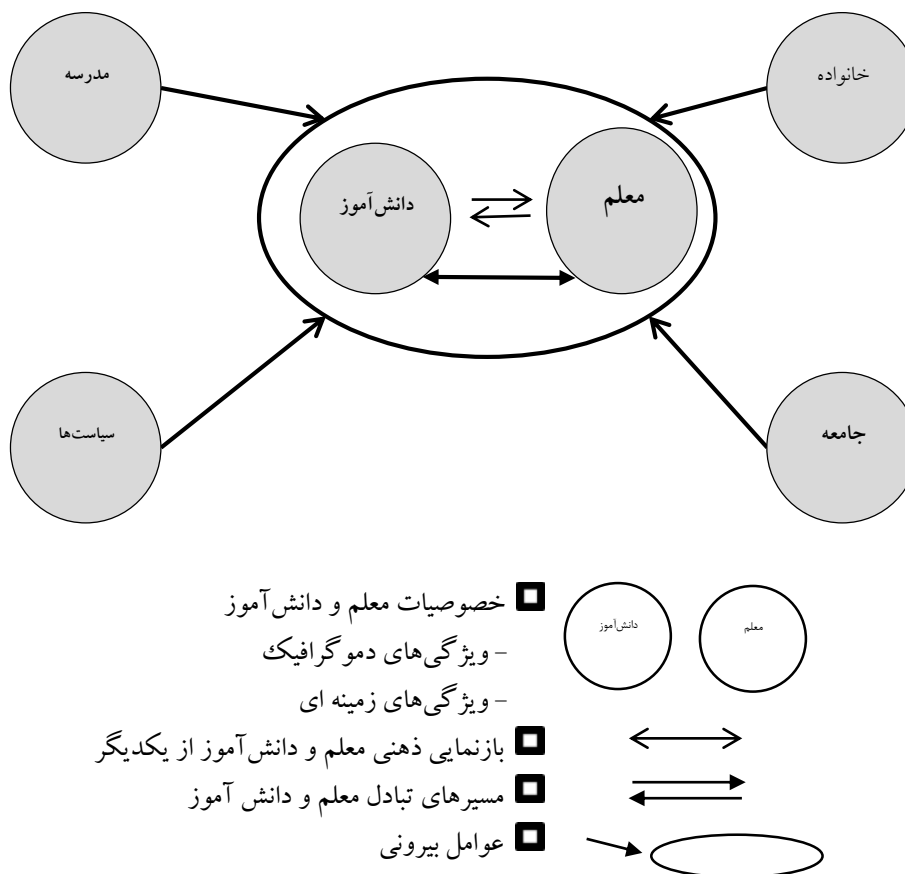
مدرسه

خانواده

دانش‌آموز

معلم

سیاست‌ها

جامعه

دانش‌آموز

معلم

خصوصیات معلم و دانش‌آموز
- ویژگی‌های دموگرافیک
- ویژگی‌های زمینه ای

بازنمایی ذهنی معلم و دانش‌آموز از یکدیگر

مسیرهای تبادل معلم و دانش آموز

عوامل بیرونی